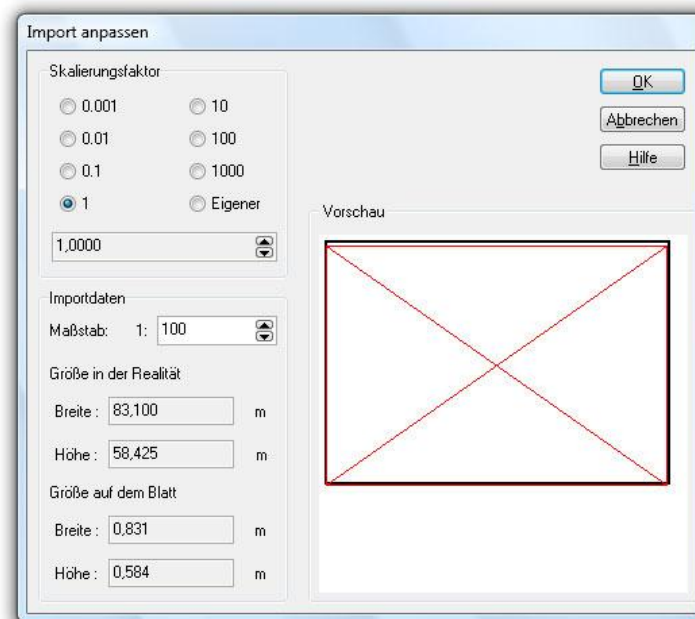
Import anpassen

Skalierungsfaktor

0.001
10
0.01
100
0.1
1000
1
Eigener

1,0000

Importdaten

Maßstab: 1: 100

Größe in der Realität

Breite : 83,100 m

Höhe : 58,425 m

Größe auf dem Blatt

Breite : 0,831 m

Höhe : 0,584 m

OK

Abbrechen

Hilfe

Vorschau